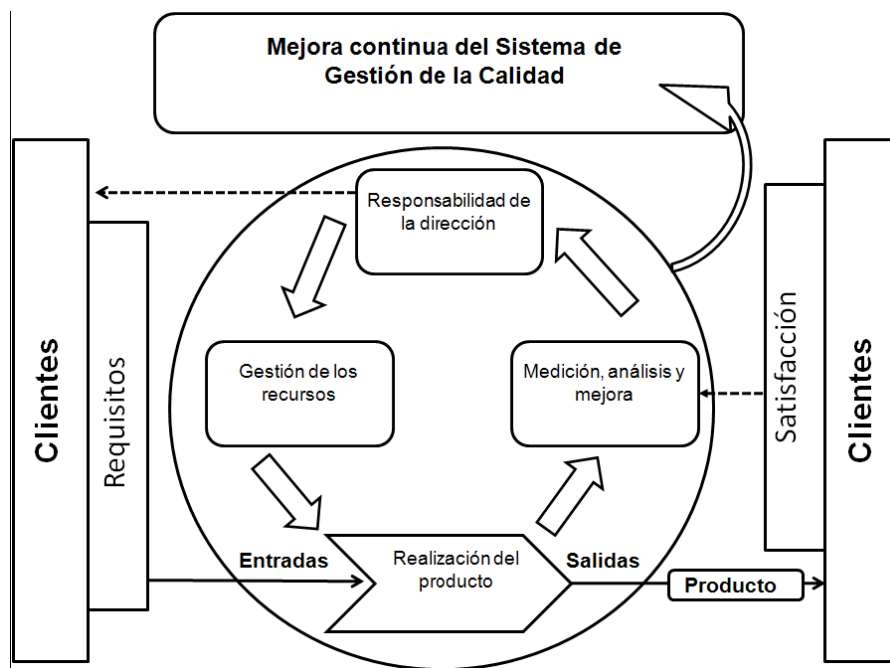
Mejora continua del Sistema de Gestión de la Calidad

Clientes

Requisitos

Responsabilidad de la dirección

Gestión de los recursos

Medición, análisis y mejora

Satisfacción

Clientes

Entradas

Realización del producto

Salidas

Producto